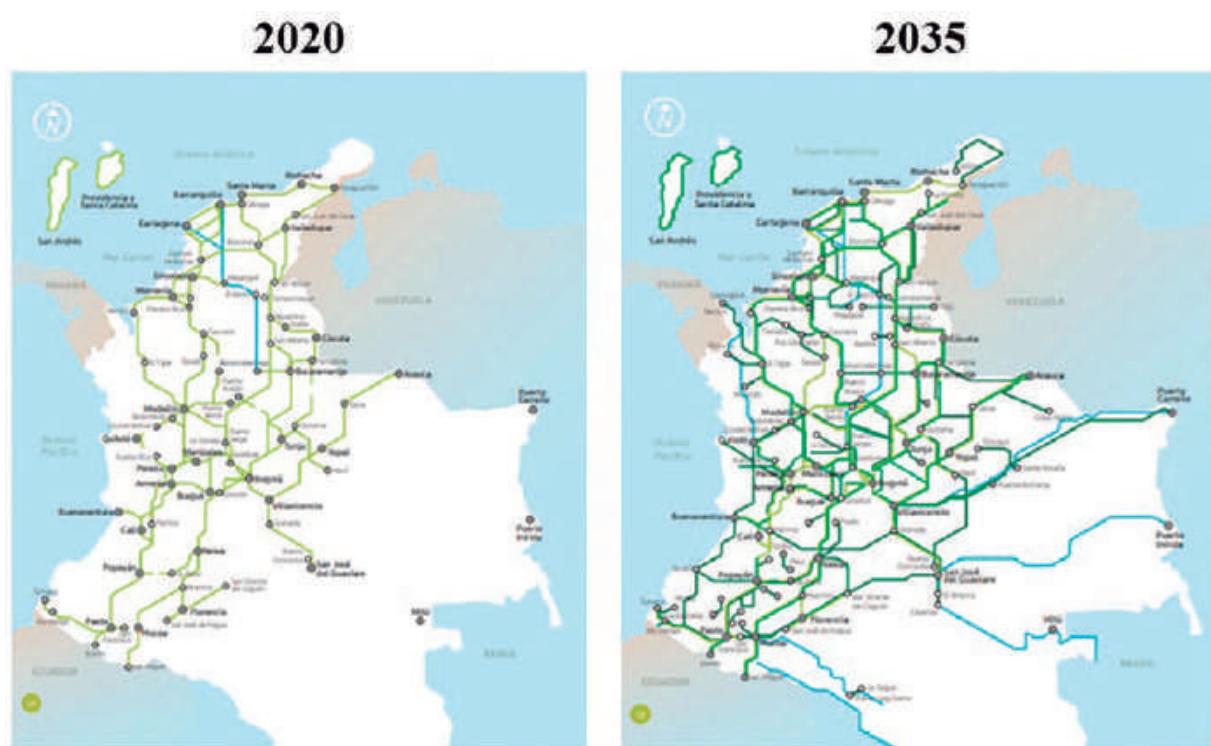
2020

2035

Océano Atlántico

Riohacha

Barranquilla

Santa Marta

Cartagena

Valledupar

Providencia y Santa Catalina

San Andrés

Sincelejo

Montería

Mar Caribe

Panamá

Venezuela

Cúcuta

Bucaramanga

Arauca

Puerto Carreño

Medellín

Quibdó

Océano Pacífico

Manizales

Pereira

Armenia

Ibagué

Tunja

Yopal

Bogotá

Villavicencio

Buenaventura

Cali

Popayán

Neiva

San José del Guaviare

Puerto Inírida

Florencia

Pasto

Mocoa

Mitú

Ecuador

Brasil

Providencia y Santa Catalina

San Andrés

Barranquilla

Santa Marta

Riohacha

Cartagena

Valledupar

Venezuela

Cúcuta

Arauca

Puerto Carreño

Medellín

Bucaramanga

Yopal

Bogotá

Villavicencio

Buenaventura

Cali

Popayán

San José del Guaviare

Puerto Inírida

Florencia

Mitú

Ecuador

Brasil